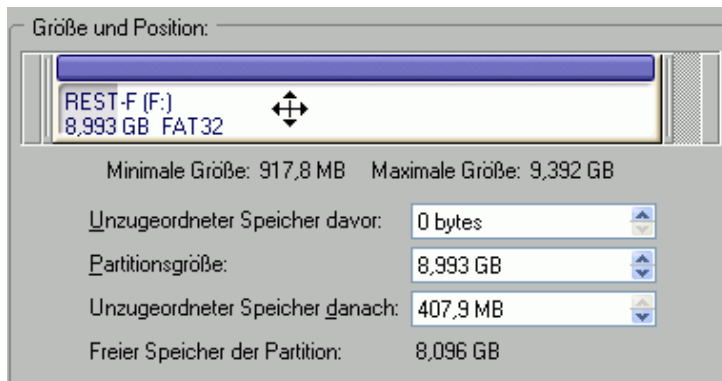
Größe und Position:

REST-F (F:)
8,993 GB FAT32

Minimale Größe: 917,8 MB Maximale Größe: 9,392 GB

| | |
|---|---|
| Unzugeordneter Speicher davor: | 0 bytes |
| Partitionsgröße: | 8,993 GB |
| Unzugeordneter Speicher danach: | 407,9 MB |
| Freier Speicher der Partition: | 8,096 GB |